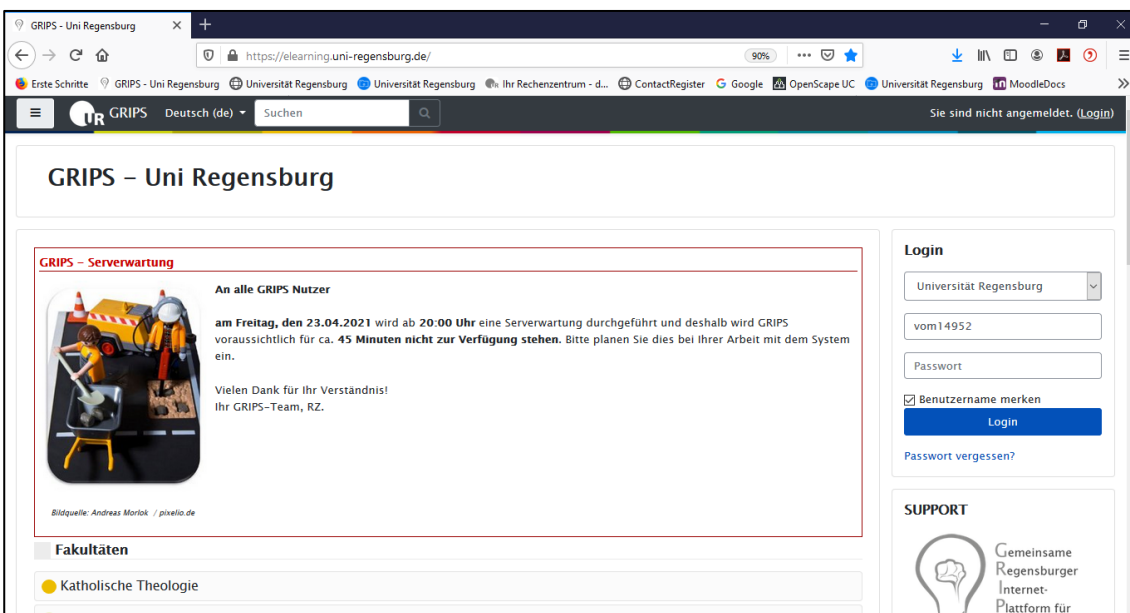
GRIPS - Uni Regensburg ×

https://elearning.uni-regensburg.de/

90%

Erste Schritte GRIPS - Uni Regensburg Universität Regensburg Universität Regensburg Ihr Rechenzentrum - d... ContactRegister Google OpenScape UC Universität Regensburg MoodleDocs

UR GRIPS Deutsch (de) Suchen

Sie sind nicht angemeldet. (Login)

GRIPS - Uni Regensburg

GRIPS - Serverwartung

An alle GRIPS Nutzer

am Freitag, den 23.04.2021 wird ab 20:00 Uhr eine Serverwartung durchgeführt und deshalb wird GRIPS voraussichtlich für ca. 45 Minuten nicht zur Verfügung stehen. Bitte planen Sie dies bei Ihrer Arbeit mit dem System ein.

Vielen Dank für Ihr Verständnis!
Ihr GRIPS-Team, RZ.

Bildquelle: Andreas Morlok / pixelio.de

Fakultäten

Katholische Theologie

Login

Universität Regensburg

vom14952

Passwort

Benutzername merken

Login

Passwort vergessen?

SUPPORT

Gemeinsame
Regensburger
Internet-
Plattform für